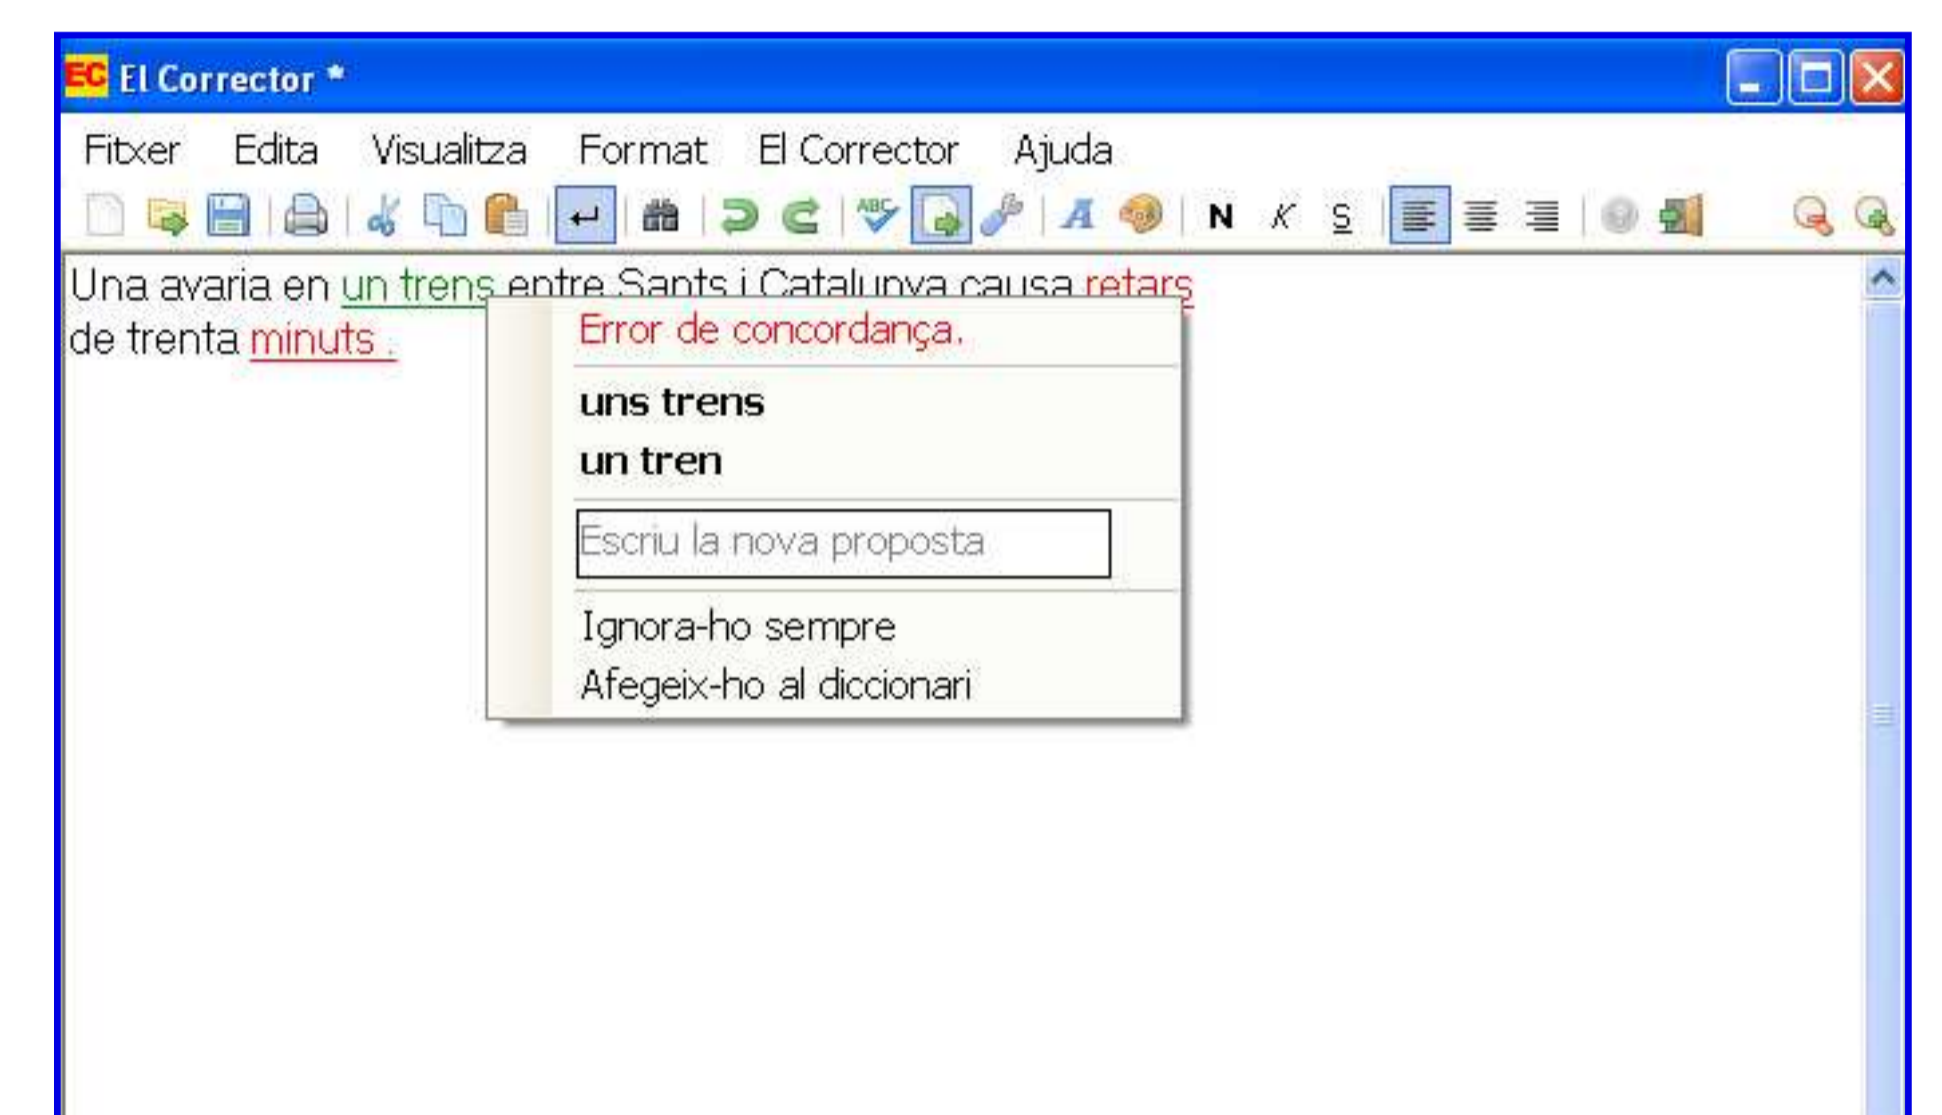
EC El Corrector *

Fitxer Edita Visualitza Format El Corrector Ajuda

N K S

Una avaria en un trens entre Sants i Catalunya causa retars de trenta minuts .

Error de concordança.

uns trens
un tren

Escriu la nova proposta

Ignora-ho sempre
Afegeix-ho al diccionari